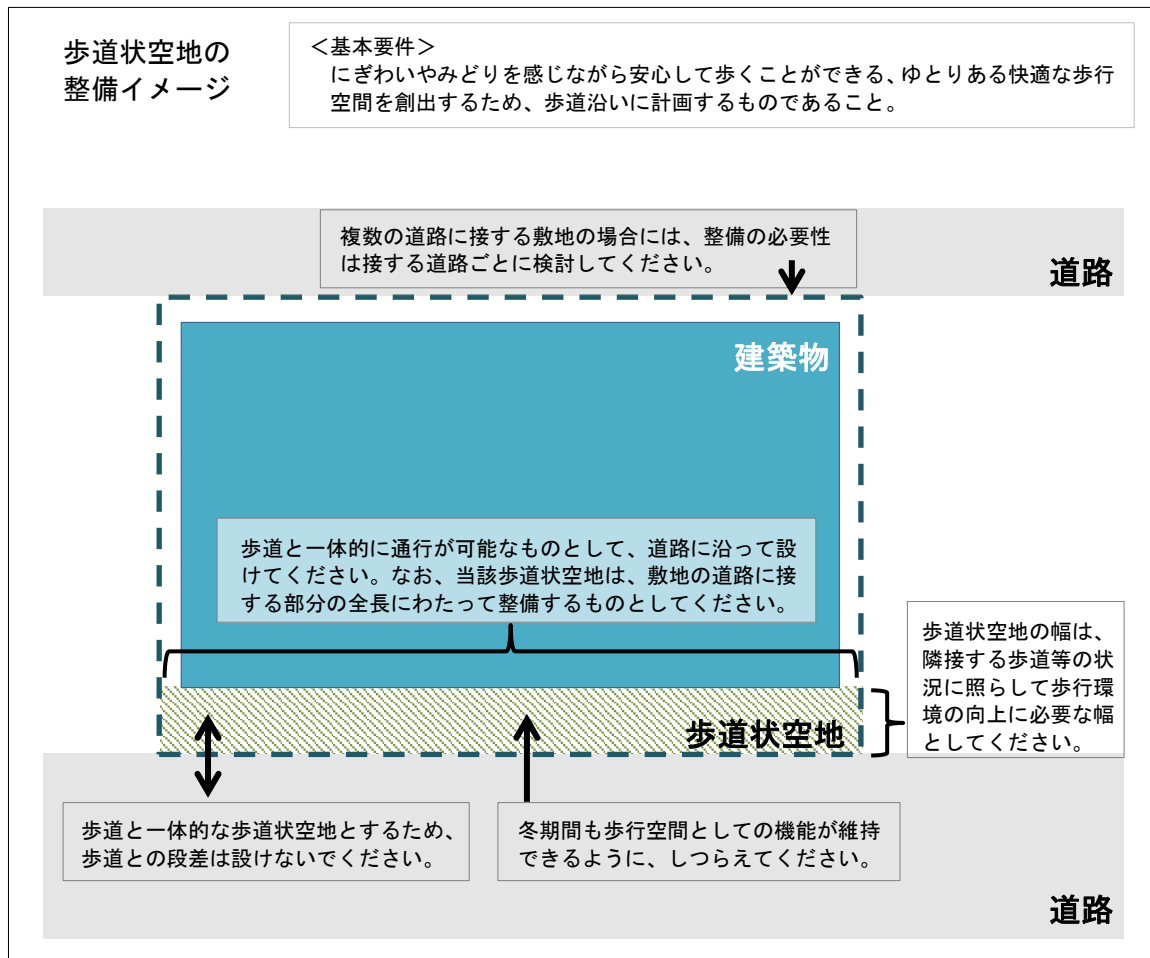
歩道状空地の整備イメージ

＜基本要件＞
にぎわいやみどりを感じながら安心して歩くことができる、ゆとりある快適な歩行空間を創出するため、歩道沿いに計画するものであること。

複数の道路に接する敷地の場合には、整備の必要性は接する道路ごとに検討してください。

道路

建築物

歩道と一体的に通行が可能なものとして、道路に沿って設けてください。なお、当該歩道状空地は、敷地の道路に接する部分の全長にわたって整備するものとしてください。

歩道状空地の幅は、隣接する歩道等の状況に照らして歩行環境の向上に必要な幅としてください。

歩道状空地

歩道と一体的な歩道状空地とするため、歩道との段差は設けないでください。

冬期間も歩行空間としての機能が維持できるように、しつらえてください。

道路